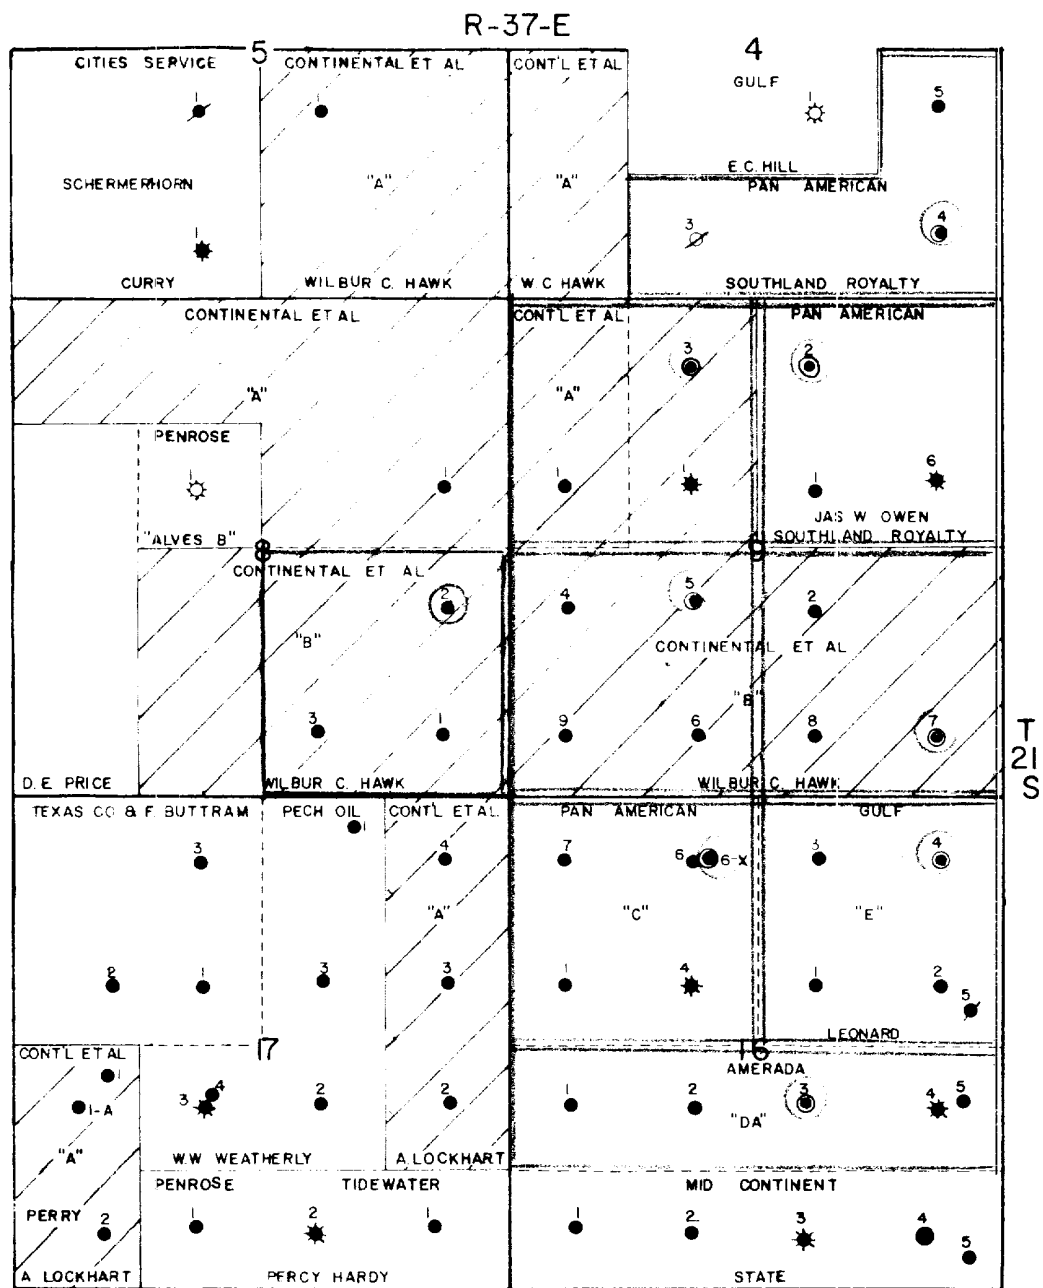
R-37-E

5 CITIES SERVICE 1 SCHERMERHORN 1 CURRY

CONTINENTAL ET AL 1 "A" WILBUR C. HAWK

CONT'L ET AL "A" W.C HAWK

4 GULF 1 5 E.C. HILL PAN AMERICAN 3 4 SOUTHLAND ROYALTY

CONTINENTAL ET AL "A" PENROSE 1 "ALVES B" 1

CONT'L ET AL 3 "A" 1 1

PAN AMERICAN 2 1 6 JAS W. OWEN SOUTHLAND ROYALTY

8 CONTINENTAL ET AL 2 "B" 3 1 D.E. PRICE WILBUR C. HAWK

9 4 5 2 CONTINENTAL ET AL "B" 9 6 8 7 WILBUR C. HAWK

T 21 S

TEXAS CO & F. BUTTRAM 3 2 1 PECH OIL 1 3 CONT'L ET AL 4 "A" 3

PAN AMERICAN 7 6 6-X "C" 1 4

GULF 3 4 "E" 1 2 5 LEONARD

17 CONT'L ET AL 1 1-A "A" PERRY 2 A LOCKHART

3 4 2 2 W.W WEATHERLY A LOCKHART

PENROSE 1 TIDEWATER 2 1 PERCY HARDY

16 AMERADA 1 2 3 4 5 "DA"

MID CONTINENT 1 2 3 4 5 STATE